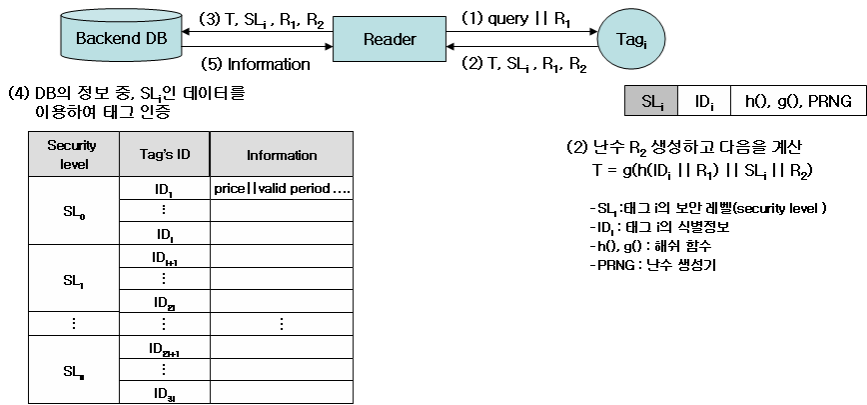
Backend DB

(3) T, $SL_i$ , $R_1$, $R_2$

(5) Information

Reader

(1) query || $R_1$

(2) T, $SL_i$ , $R_1$, $R_2$

$Tag_i$

(4) DB의 정보 중, $SL_i$인 데이터를 이용하여 태그 인증

| $SL_i$ | $ID_i$ | h(), g(), PRNG |
|---|---|---|

| Security level | Tag's ID | Information |
|---|---|---|
| $SL_0$ | $ID_1$ | price\|\|valid period.... |
| | ⋮ | |
| | $ID_l$ | |
| $SL_1$ | $ID_{l+1}$ | |
| | ⋮ | |
| | $ID_{2l}$ | |
| ⋮ | ⋮ | ⋮ |
| $SL_n$ | $ID_{2l+1}$ | |
| | ⋮ | |
| | $ID_{3l}$ | |

(2) 난수 $R_2$ 생성하고 다음을 계산
T = g(h($ID_i$ || $R_1$) || $SL_i$ || $R_2$)

-$SL_i$ : 태그 i의 보안 레벨(security level )
-$ID_i$ : 태그 i의 식별정보
-h(), g() : 해쉬 함수
-PRNG : 난수 생성기